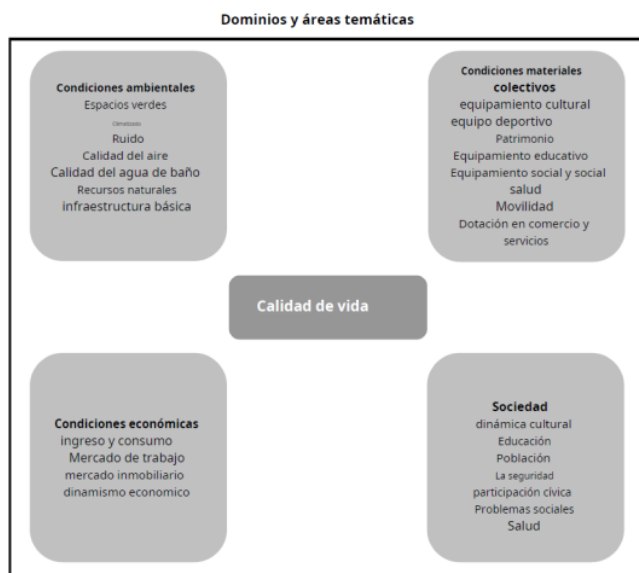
Dominios y áreas temáticas

Condiciones ambientales
Espacios verdes
Climatización
Ruido
Calidad del aire
Calidad del agua de baño
Recursos naturales
infraestructura básica

Condiciones materiales colectivos
equipamiento cultural
equipo deportivo
Patrimonio
Equipamiento educativo
Equipamiento social y social salud
Movilidad
Dotación en comercio y servicios

Calidad de vida

Condiciones económicas
ingreso y consumo
Mercado de trabajo
mercado inmobiliario
dinamismo economico

Sociedad
dinámica cultural
Educación
Población
La seguridad
participación cívica
Problemas sociales
Salud